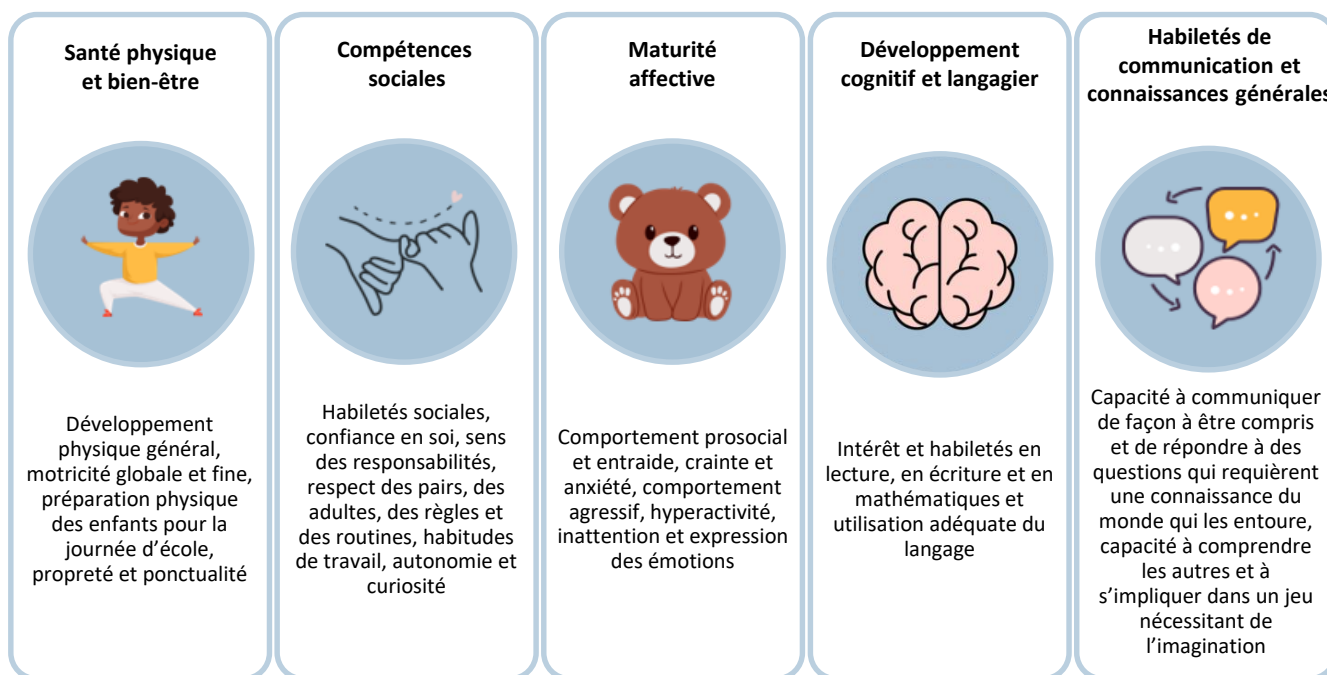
Santé physique et bien-être

Développement physique général, motricité globale et fine, préparation physique des enfants pour la journée d'école, propreté et ponctualité

Compétences sociales

Habiletés sociales, confiance en soi, sens des responsabilités, respect des pairs, des adultes, des règles et des routines, habitudes de travail, autonomie et curiosité

Maturité affective

Comportement prosocial et entraide, crainte et anxiété, comportement agressif, hyperactivité, inattention et expression des émotions

Développement cognitif et langagier

Intérêt et habiletés en lecture, en écriture et en mathématiques et utilisation adéquate du langage

Habiletés de communication et connaissances générales

Capacité à communiquer de façon à être compris et de répondre à des questions qui requièrent une connaissance du monde qui les entoure, capacité à comprendre les autres et à s'impliquer dans un jeu nécessitant de l'imagination